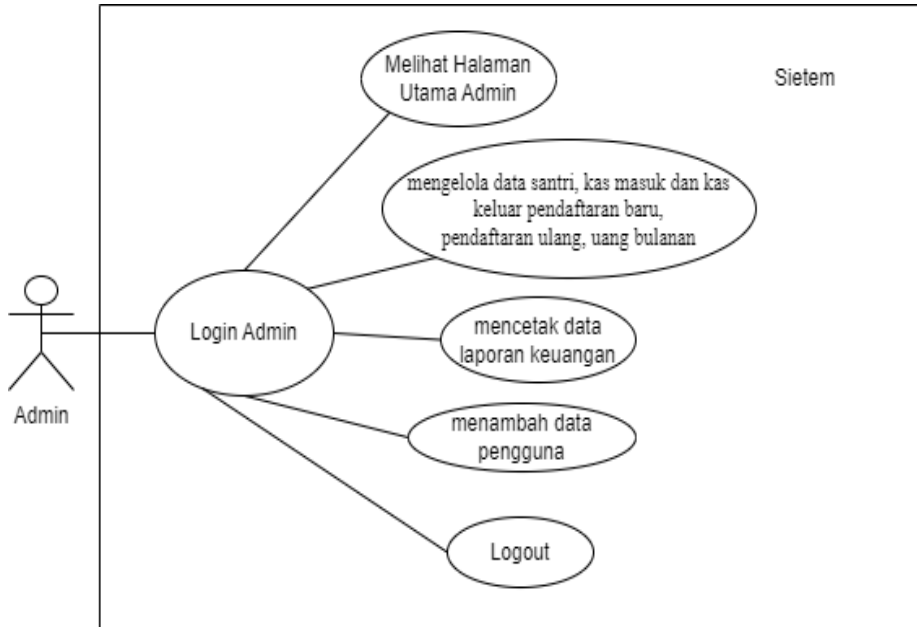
Melihat Halaman Utama Admin

Sietem

mengelola data santri, kas masuk dan kas keluar pendaftaran baru, pendaftaran ulang, uang bulanan

Admin

Login Admin

mencetak data laporan keuangan

menambah data pengguna

Logout